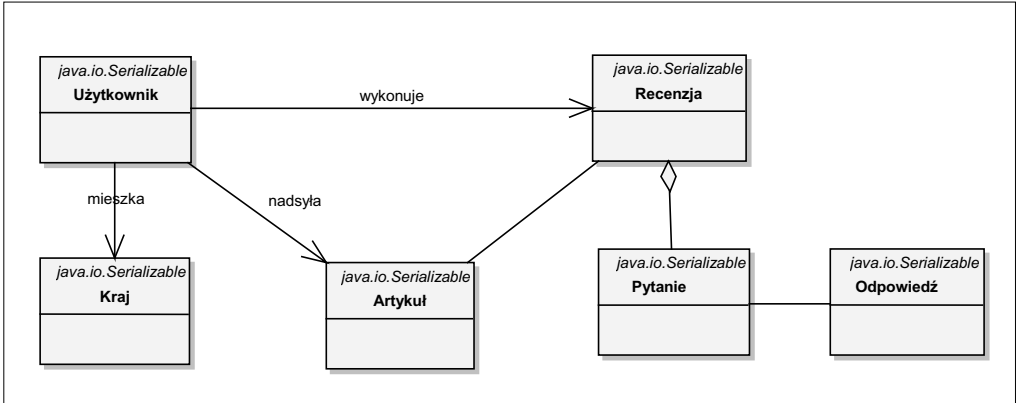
java.io.Serializable
Użytkownik

wykonuje

java.io.Serializable
Recenzja

mieszka

nadsyła

java.io.Serializable
Kraj

java.io.Serializable
Artykuł

java.io.Serializable
Pytanie

java.io.Serializable
Odpowiedź